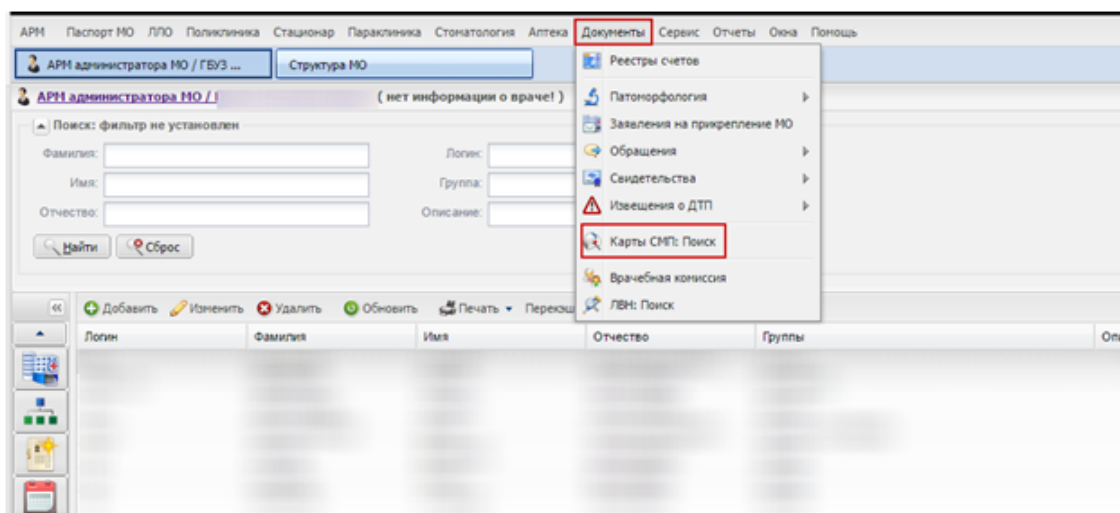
АРМ Паспорт МО ЛЛО Поликлиника Стационар Параклиника Стоматология Аптека Документы Сервис Отчеты Окна Помощь

АРМ администратора МО / ГБУЗ ... Структура МО

АРМ администратора МО / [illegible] ( нет информации о враче! )

Поиск: фильтр не установлен

Фамилия:
Имя:
Отчество:
Логин:
Группа:
Описание:

Найти Сброс

Реестры счетов
Патоморфология
Заявления на прикрепление МО
Обращения
Свидетельства
Извещения о ДТП
Карты СМП: Поиск
Врачебная комиссия
ЛВН: Поиск

Добавить Изменить Удалить Обновить Печать Перекэш

| Логин | Фамилия | Имя | Отчество | Группы | Оп |
|---|---|---|---|---|---|